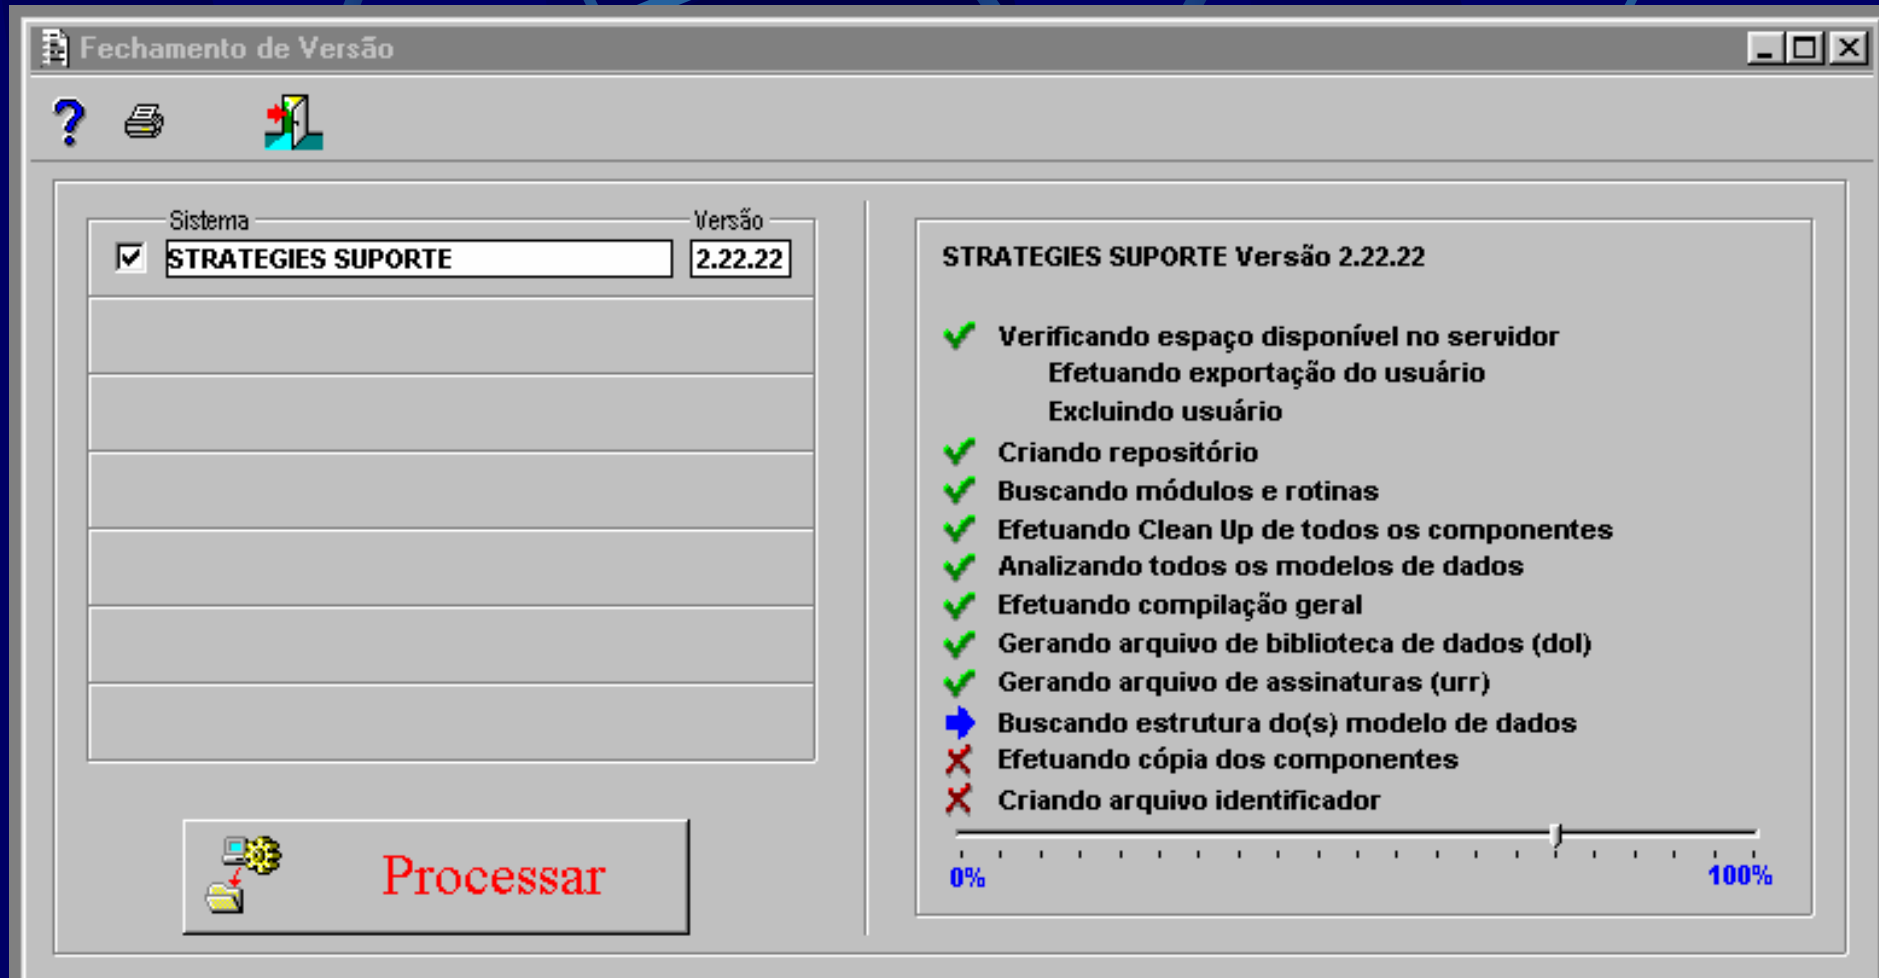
Fechamento de Versão

Sistema
Versão

STRATEGIES SUPORTE
2.22.22

Processar

STRATEGIES SUPORTE Versão 2.22.22

Verificando espaço disponível no servidor
Efetuando exportação do usuário
Excluindo usuário
Criando repositório
Buscando módulos e rotinas
Efetuando Clean Up de todos os componentes
Analizando todos os modelos de dados
Efetuando compilação geral
Gerando arquivo de biblioteca de dados (dol)
Gerando arquivo de assinaturas (urr)
Buscando estrutura do(s) modelo de dados
Efetuando cópia dos componentes
Criando arquivo identificador

0%
100%